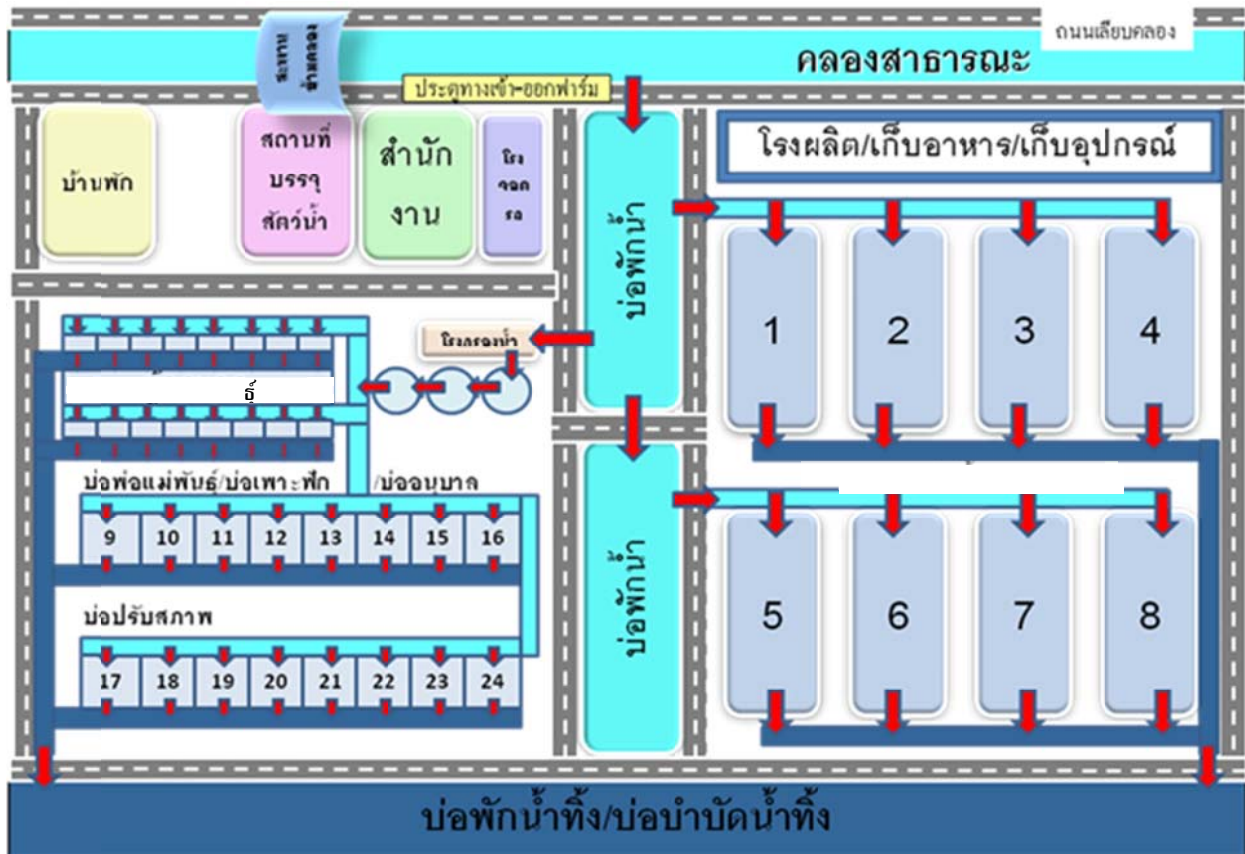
ถนนเลียบคลอง

คลองสาธารณะ

ระบาย ฟ้าคลอง

ประตูทางเข้า-ออกฟาร์ม

บ้านพัก

สถานที่บรรจุสัตว์น้ำ

สำนักงาน

โรงจอดรถ

โรงผลิต/เก็บอาหาร/เก็บอุปกรณ์

บ่อพักน้ำ

โรงกรองน้ำ

ธ์

1

2

3

4

บ่อพ่อแม่พันธุ์/บ่อเพาะฟัก /บ่ออนุบาล

9 10 11 12 13 14 15 16

บ่อพักน้ำ

5

6

7

8

บ่อปรับสภาพ

17 18 19 20 21 22 23 24

บ่อพักน้ำทิ้ง/บ่อบำบัดน้ำทิ้ง